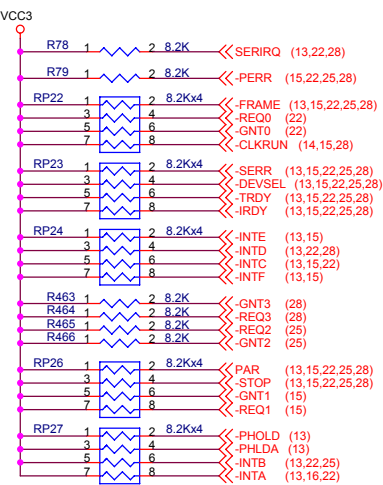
VCC3

R78 1 2 8.2K -SERIRQ (13,22,28)

R79 1 2 8.2K -PERR (15,22,25,28)

RP22 1 2 8.2Kx4
3 4
5 6
7 8
-FRAME (13,15,22,25,28)
-REQ0 (22)
-GNT0 (22)
-CLKRUN (14,15,28)

RP23 1 2 8.2Kx4
3 4
5 6
7 8
-SERR (13,15,22,25,28)
-DEVSEL (13,15,22,25,28)
-TRDY (13,15,22,25,28)
-IRDY (13,15,22,25,28)

RP24 1 2 8.2Kx4
3 4
5 6
7 8
-INTE (13,15)
-INTD (13,22,28)
-INTC (13,15,22)
-INTF (13,15)

R463 1 2 8.2K -GNT3 (28)
R464 1 2 8.2K -REQ3 (28)
R465 1 2 8.2K -REQ2 (25)
R466 1 2 8.2K -GNT2 (25)

RP26 1 2 8.2Kx4
3 4
5 6
7 8
-PAR (13,15,22,25,28)
-STOP (13,15,22,25,28)
-GNT1 (15)
-REQ1 (15)

RP27 1 2 8.2Kx4
3 4
5 6
7 8
-PHOLD (13)
-PHLDA (13)
-INTB (13,22,25)
-INTA (13,16,22)